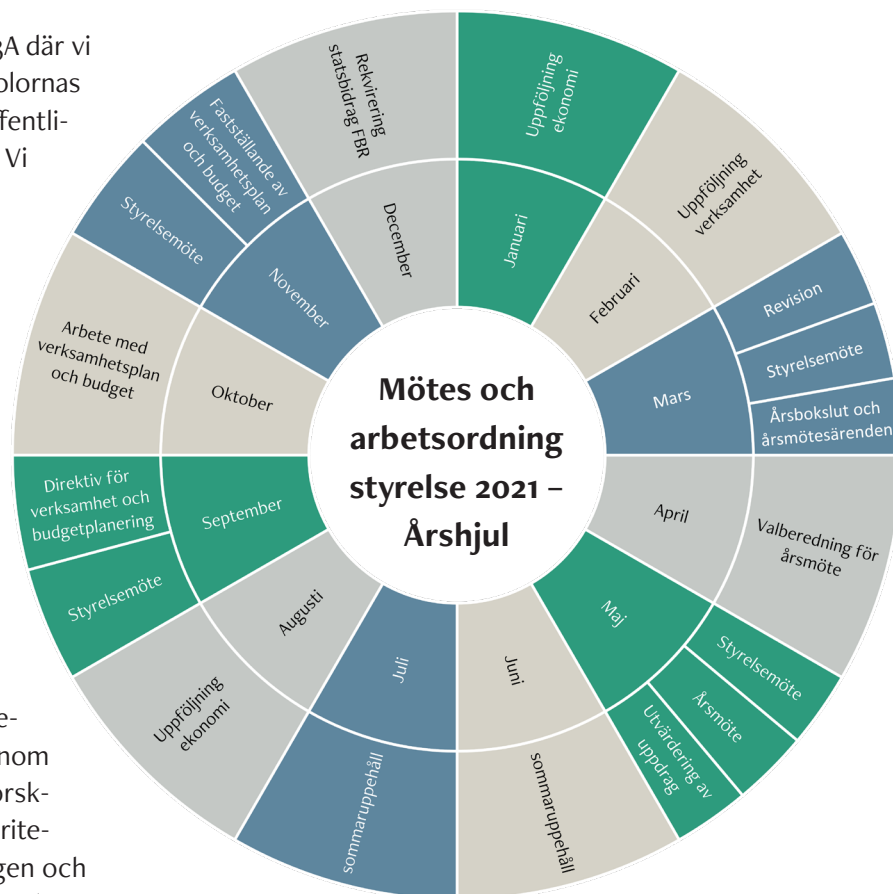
3A där vi
plornas
fentli-
Vi

e-
nom
orsk-
rite-
gen och

Mötes och arbetsordning styrelse 2021 – Årshjul

Januari
Uppföljning ekonomi

Februari
Uppföljning verksamhet

Mars
Revision
Styrelsemöte
Årsbokslut och årsmötesärenden

April
Valberedning för årsmöte

Maj
Styrelsemöte
Årsmöte
Utvärdering av uppdrag

Juni
sommaruppehåll

Juli
sommaruppehåll

Augusti
Uppföljning ekonomi

September
Direktiv för verksamhet och budgetplanering
Styrelsemöte

Oktober
Arbete med verksamhetsplan och budget

November
Styrelsemöte
Fastställande av verksamhetsplan och budget

December
Rekvirering statsbidrag FBR